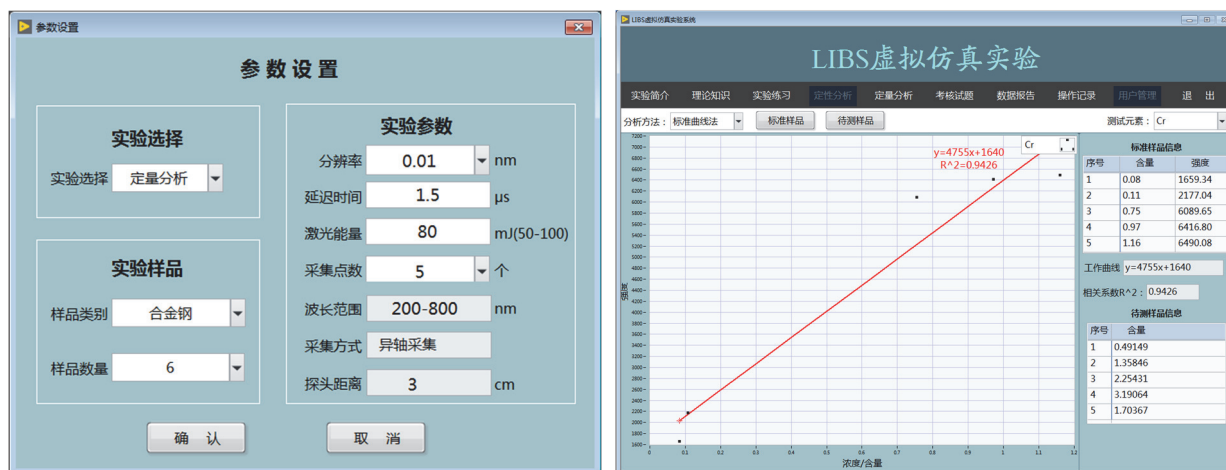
参数设置

参数设置

实验选择

实验选择 定量分析

实验样品

样品类别 合金钢

样品数量 6

实验参数

分辨率 0.01 nm

延迟时间 1.5 μs

激光能量 80 mJ(50-100)

采集点数 5 个

波长范围 200-800 nm

采集方式 异轴采集

探头距离 3 cm

确 认

取 消

LIBS虚拟仿真实验系统

LIBS虚拟仿真实验

实验简介 理论知识 实验练习 定性分析 定量分析 考核试题 数据报告 操作记录 用户管理 退 出

分析方法： 标准曲线法 标准样品 待测样品

测试元素： Cr

Cr

y=4755x+1640
R^2=0.9426

强度

浓度/含量

7200 7000 6800 6600 6400 6200 6000 5800 5600 5400 5200 5000 4800 4600 4400 4200 4000 3800 3600 3400 3200 3000 2800 2600 2400 2200 2000 1800 1600

0 0.1 0.2 0.3 0.4 0.5 0.6 0.7 0.8 0.9 1 1.1 1.2

标准样品信息

| 序号 | 含量 | 强度 |
|---|---|---|
| 1 | 0.08 | 1659.34 |
| 2 | 0.11 | 2177.04 |
| 3 | 0.75 | 6089.65 |
| 4 | 0.97 | 6416.80 |
| 5 | 1.16 | 6490.08 |

工作曲线 y=4755x+1640

相关系数R^2： 0.9426

待测样品信息

| 序号 | 含量 |
|---|---|
| 1 | 0.49149 |
| 2 | 1.35846 |
| 3 | 2.25431 |
| 4 | 3.19064 |
| 5 | 1.70367 |